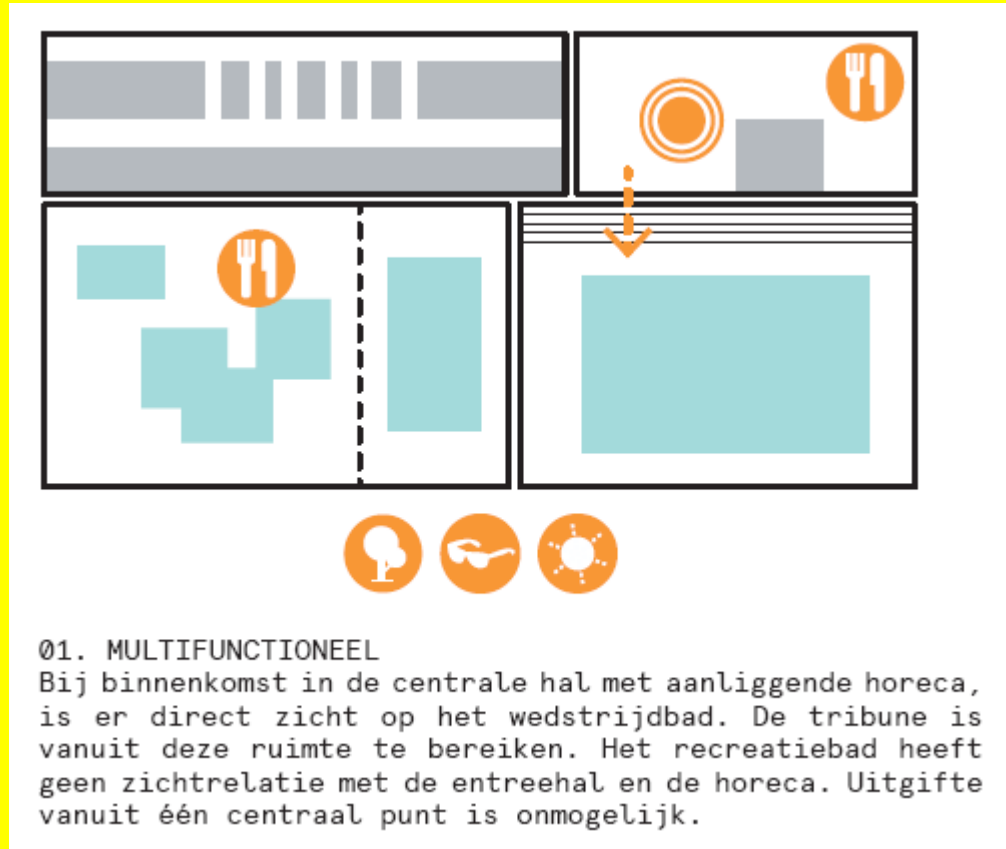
01. MULTIFUNCTIONEEL
Bij binnenkomst in de centrale hal met aanliggende horeca, is er direct zicht op het wedstrijdbad. De tribune is vanuit deze ruimte te bereiken. Het recreatiebad heeft geen zichtrelatie met de entreehal en de horeca. Uitgifte vanuit één centraal punt is onmogelijk.